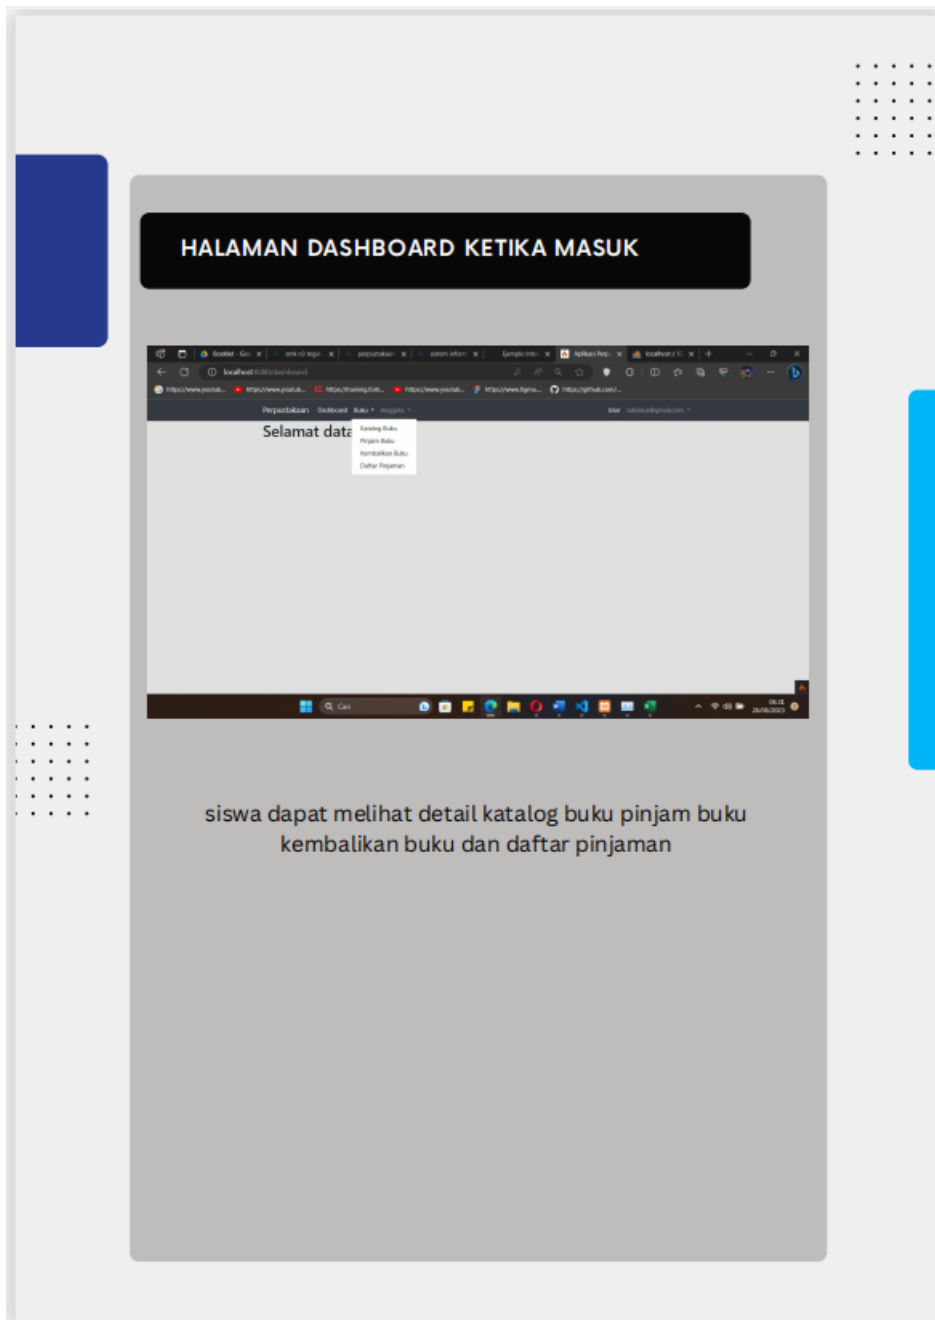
HALAMAN DASHBOARD KETIKA MASUK

Booklet - Go | smkn3 tega | perpustakaan | sistem inform | Eample-inte | Aplikasi Perp | localhost

localhost:8080/dashboard

Perpustakaan Dashboard Buku Anggota

Selamat data

Katalog Buku
Pinjam Buku
Kembalikan Buku
Daftar Pinjaman

Cari

siswa dapat melihat detail katalog buku pinjam buku kembalikan buku dan daftar pinjaman